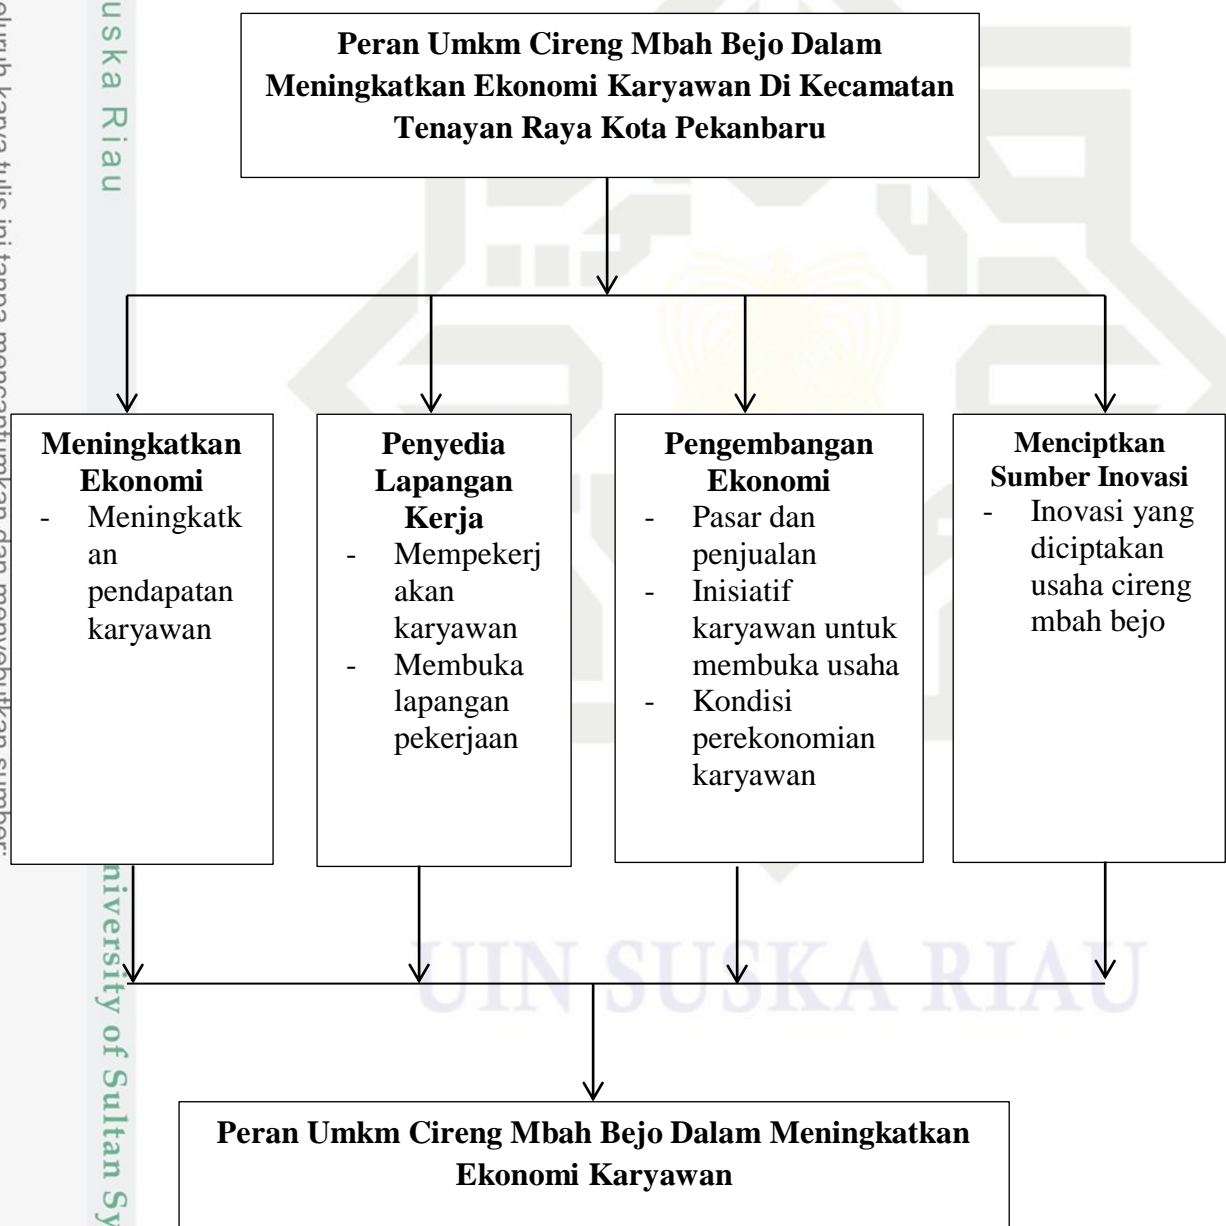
uska Riau

eluruh karya tulis ini tanpa mencantumkan dan menyebutkan sumber:

Peran Umkm Cireng Mbah Bejo Dalam Meningkatkan Ekonomi Karyawan Di Kecamatan Tenayan Raya Kota Pekanbaru

Meningkatkan Ekonomi
- Meningkatkan pendapatan karyawan

Penyedia Lapangan Kerja
- Mempekerjakan karyawan
- Membuka lapangan pekerjaan

Pengembangan Ekonomi
- Pasar dan penjualan
- Inisiatif karyawan untuk membuka usaha
- Kondisi perekonomian karyawan

Menciptkan Sumber Inovasi
- Inovasi yang diciptakan usaha cireng mbah bejo

niversity of Sultan Sy

UIN SUSKA RIAU

Peran Umkm Cireng Mbah Bejo Dalam Meningkatkan Ekonomi Karyawan